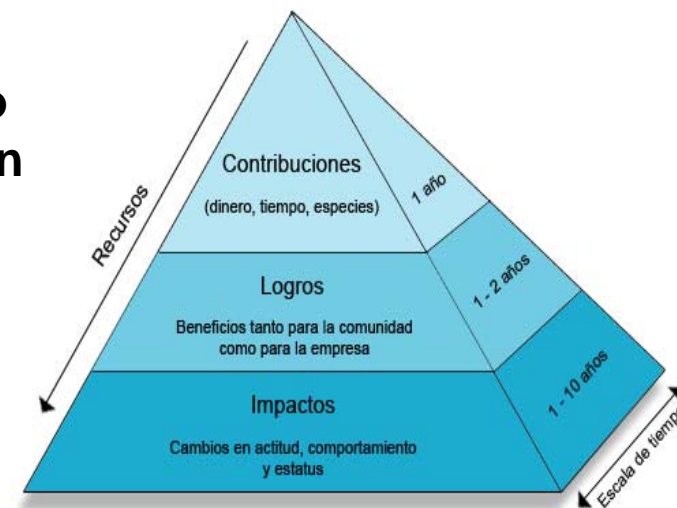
o
n

Recursos

Contribuciones
(dinero, tiempo, especies)

1 año

Logros
Beneficios tanto para la comunidad como para la empresa

1 - 2 años

Impactos
Cambios en actitud, comportamiento y estatus

1 - 10 años

Escala de tiemp